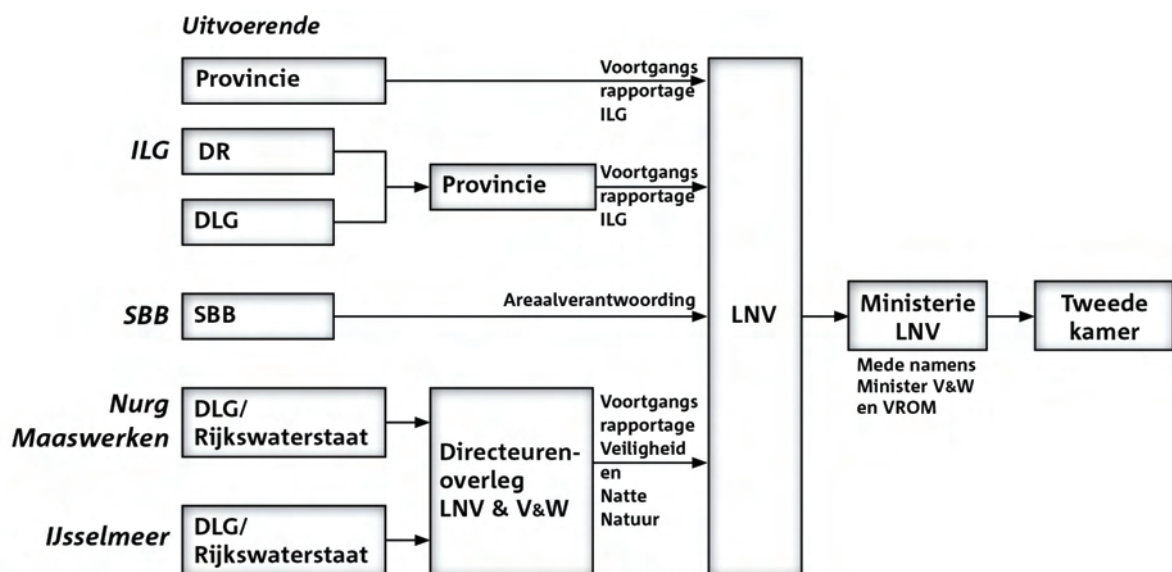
Uitvoerende

Provincie

Voortgangs rapportage ILG

ILG

DR

DLG

Provincie

Voortgangs rapportage ILG

SBB

SBB

Areaalverantwoording

LNV

Ministerie LNV

Mede namens Minister V&W en VROM

Tweede kamer

Nurg Maaswerken

DLG/ Rijkswaterstaat

Directeuren-overleg LNV & V&W

Voortgangs rapportage Veiligheid en Natte Natuur

IJsselmeer

DLG/ Rijkswaterstaat